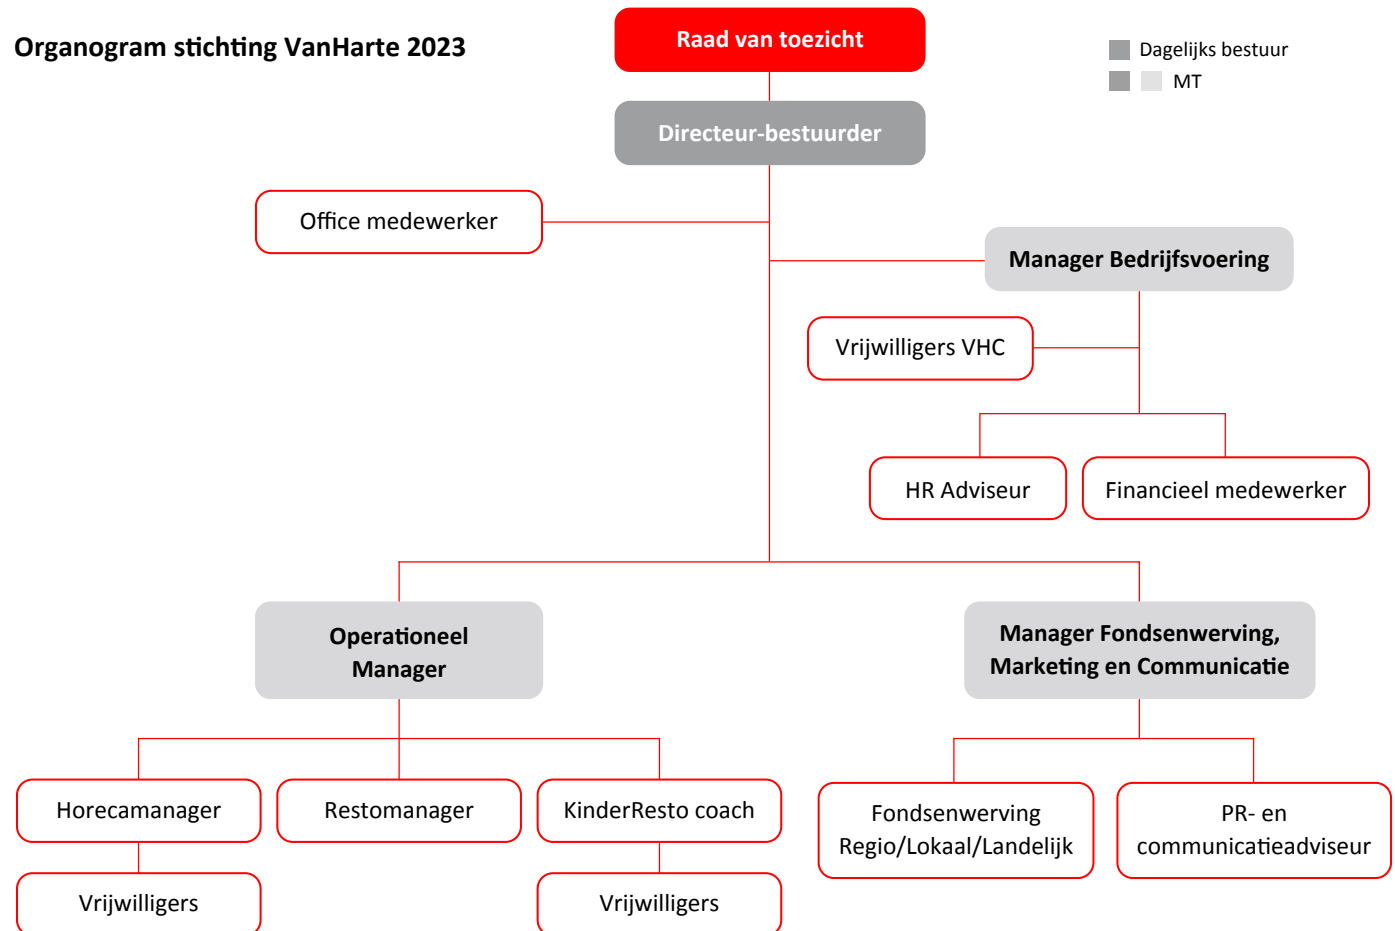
Organogram stichting VanHarte 2023

Raad van toezicht

Dagelijks bestuur

MT

Directeur-bestuurder

Office medewerker

Manager Bedrijfsvoering

Vrijwilligers VHC

HR Adviseur

Financieel medewerker

Operationeel Manager

Manager Fondsenwerving, Marketing en Communicatie

Horecamanager

Restomanager

KinderResto coach

Fondsenwerving Regio/Lokaal/Landelijk

PR- en communicatieadviseur

Vrijwilligers

Vrijwilligers